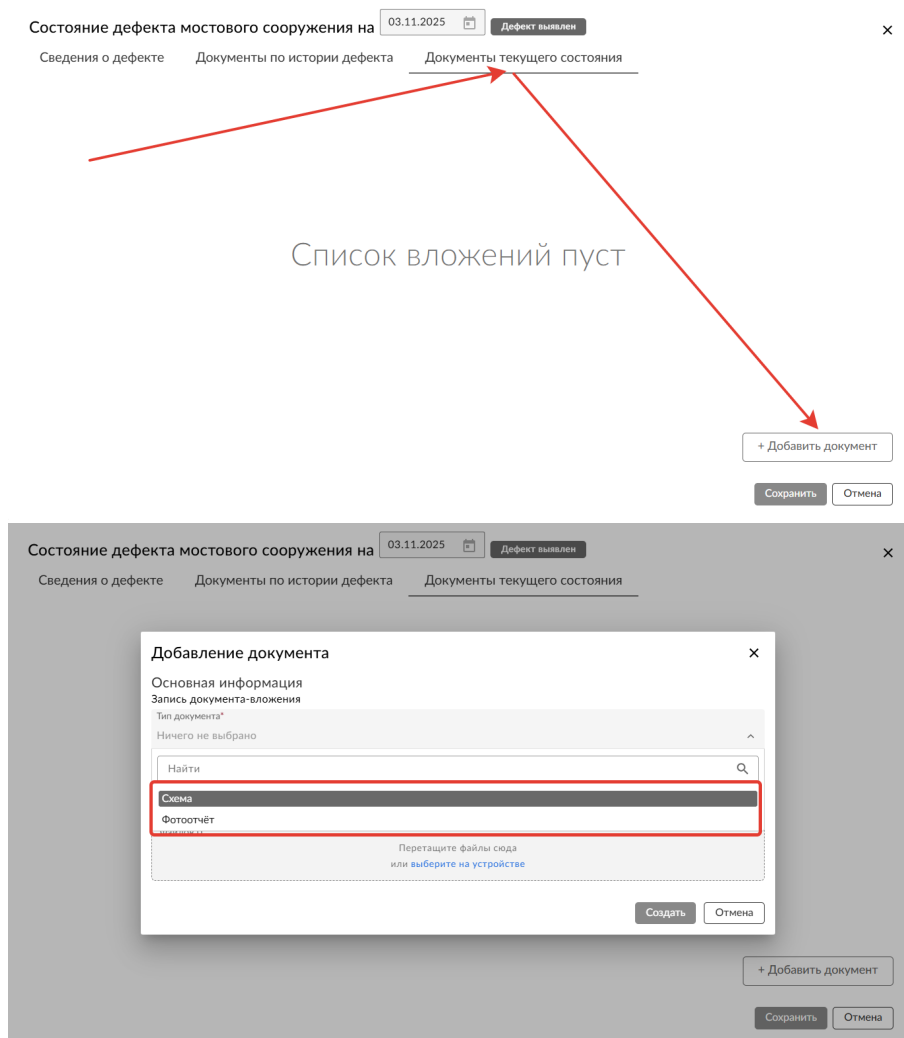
Состояние дефекта мостового сооружения на 03.11.2025 Дефект выявлен ×

Сведения о дефекте Документы по истории дефекта Документы текущего состояния

Список вложений пуст

+ Добавить документ

Сохранить Отмена

Состояние дефекта мостового сооружения на 03.11.2025 Дефект выявлен ×

Сведения о дефекте Документы по истории дефекта Документы текущего состояния

Добавление документа ×

Основная информация
Запись документа-вложения
Тип документа*
Ничего не выбрано

Найти

Схема
Фотоотчёт

Перетащите файлы сюда
или выберите на устройстве

Создать Отмена

+ Добавить документ

Сохранить Отмена